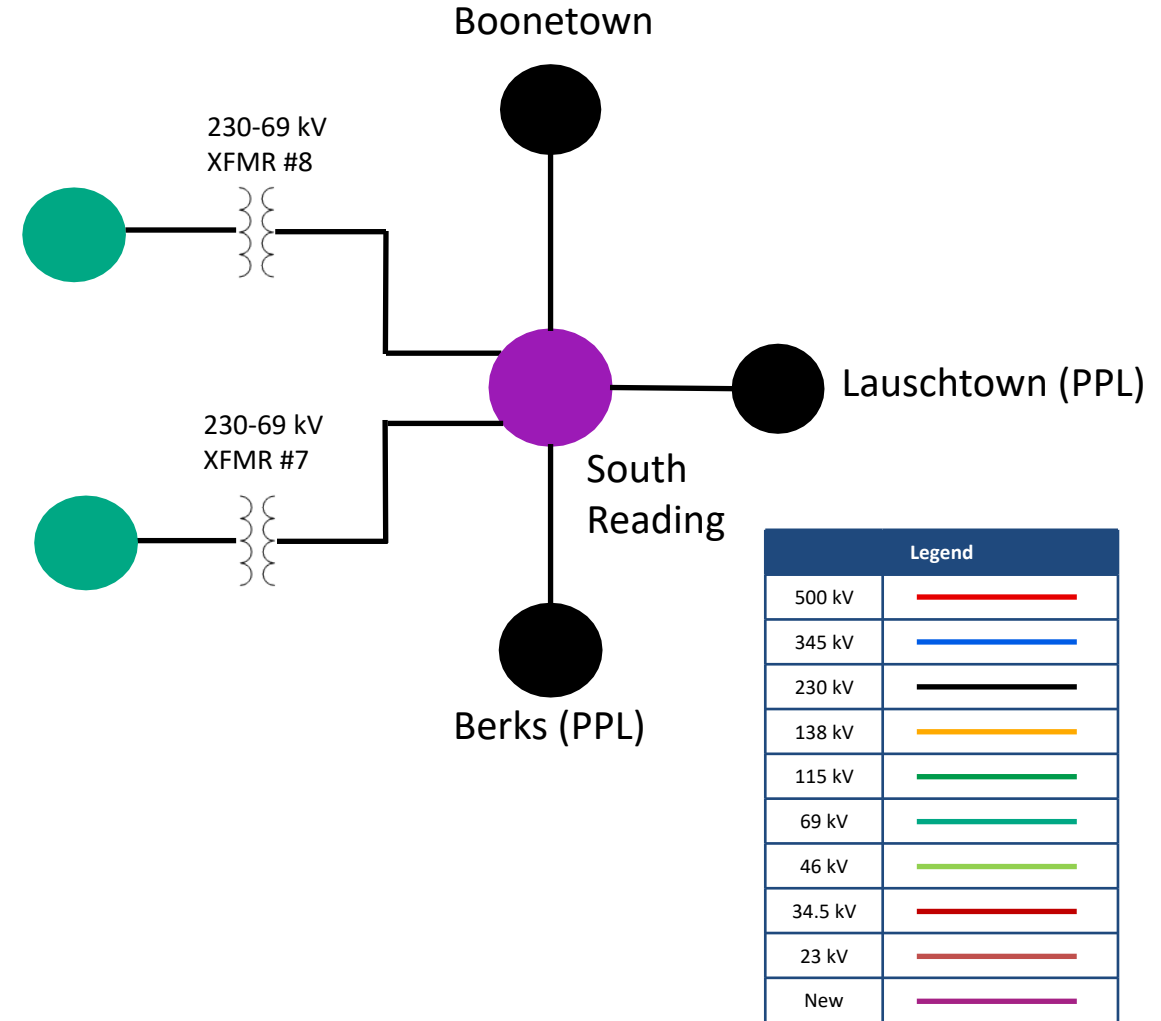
Boonetown

230-69 kV
XFMR #8

Lauschtown (PPL)

230-69 kV
XFMR #7

South
Reading

Berks (PPL)

| Legend | |
|---|---|
| 500 kV | |
| 345 kV | |
| 230 kV | |
| 138 kV | |
| 115 kV | |
| 69 kV | |
| 46 kV | |
| 34.5 kV | |
| 23 kV | |
| New | |